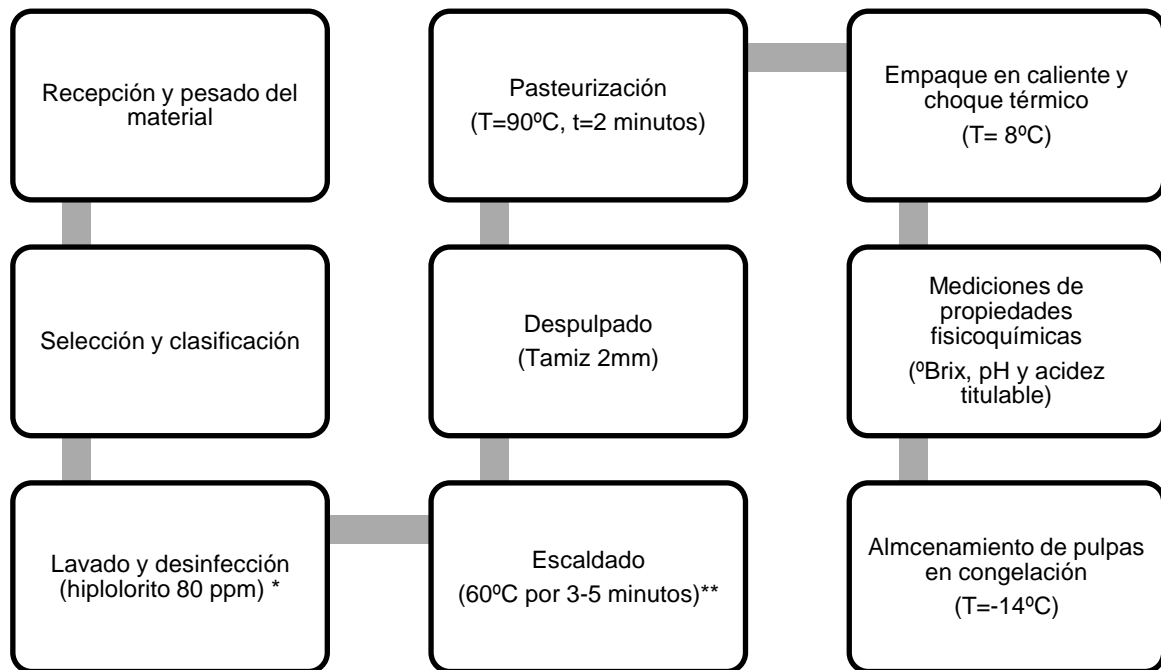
Recepción y pesado del material

Selección y clasificación

Lavado y desinfección (hiplolorito 80 ppm) *

Escaldado (60ºC por 3-5 minutos)**

Despulpado (Tamiz 2mm)

Pasteurización (T=90ºC, t=2 minutos)

Empaque en caliente y choque térmico (T= 8ºC)

Mediciones de propiedades fisicoquímicas (ºBrix, pH y acidez titulable)

Almcenamiento de pulpas en congelación (T=-14ºC)